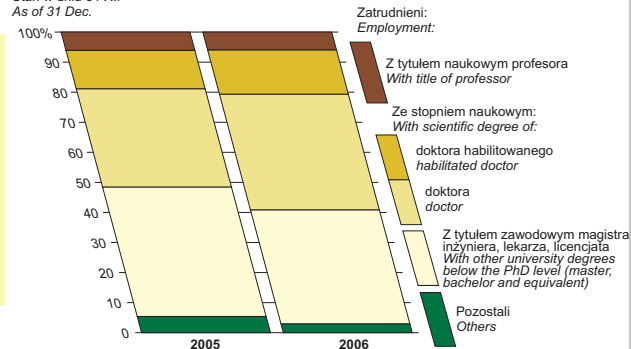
Stan w dniu 31 XII
As of 31 Dec.

100%
90
80
70
60
50
40
30
20
10
0

2005
2006

Zatrudnieni:
Employment:

Z tytułem naukowym profesora
With title of professor

Ze stopniem naukowym:
With scientific degree of:

doktora habilitowanego
habilitated doctor

doktora
doctor

Z tytułem zawodowym magistra inżyniera, lekarza, licencjata
With other university degrees below the PhD level (master, bachelor and equivalent)

Pozostali
Others